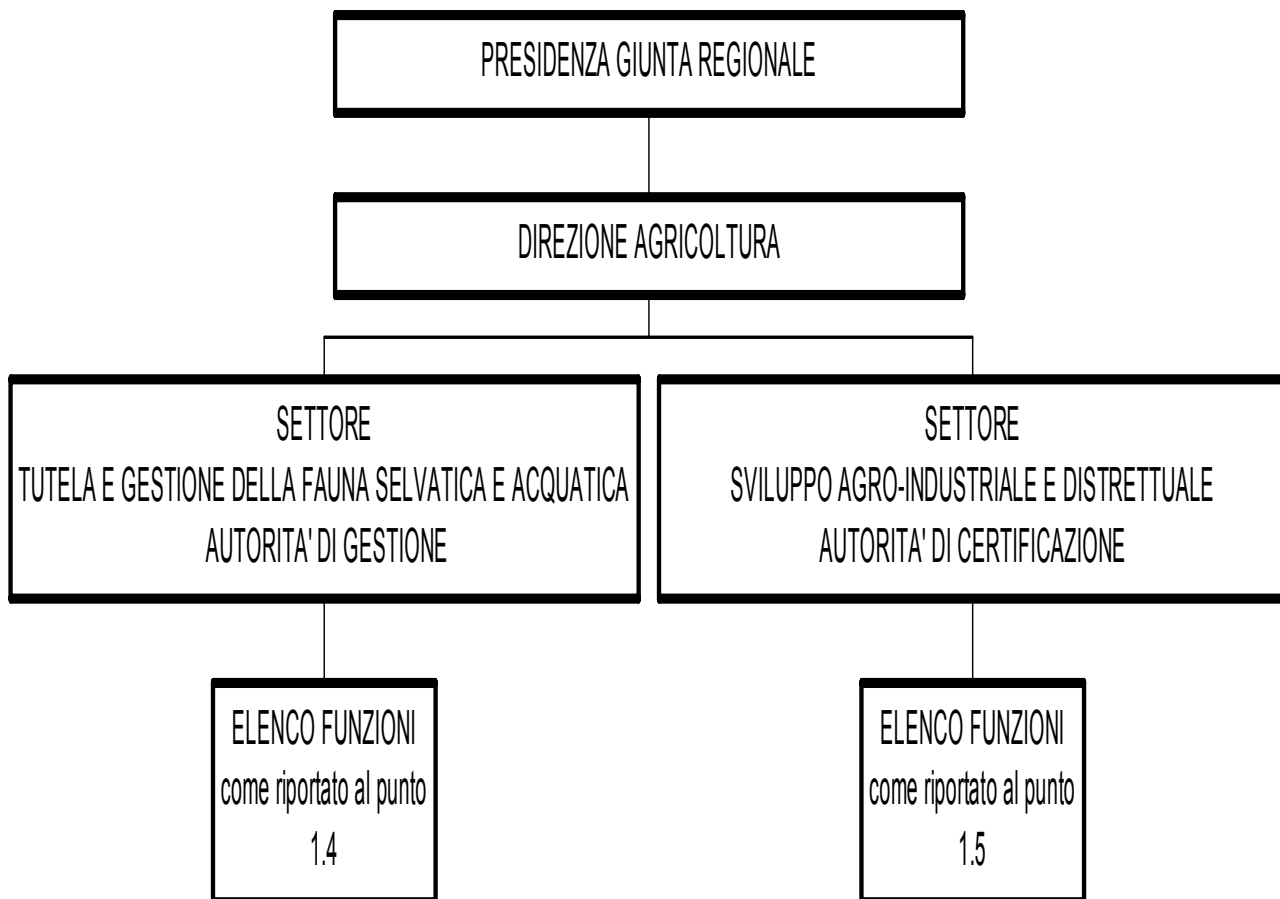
PRESIDENZA GIUNTA REGIONALE

DIREZIONE AGRICOLTURA

SETTORE
TUTELA E GESTIONE DELLA FAUNA SELVATICA E ACQUATICA
AUTORITA' DI GESTIONE

SETTORE
SVILUPPO AGRO-INDUSTRIALE E DISTRETTUALE
AUTORITA' DI CERTIFICAZIONE

ELENCO FUNZIONI
come riportato al punto
1.4

ELENCO FUNZIONI
come riportato al punto
1.5